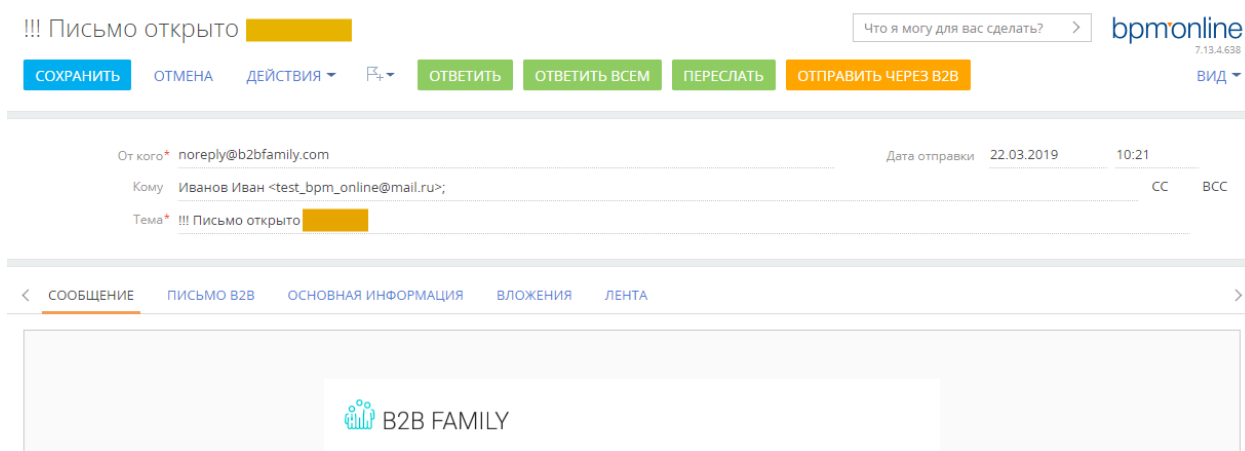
!!! Письмо открыто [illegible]

Что я могу для вас сделать? >

bpm'online
7.13.4.638

СОХРАНИТЬ ОТМЕНА ДЕЙСТВИЯ ОТВЕТИТЬ ОТВЕТИТЬ ВСЕМ ПЕРЕСЛАТЬ ОТПРАВИТЬ ЧЕРЕЗ B2B ВИД

От кого* noreply@b2bfamily.com
Дата отправки 22.03.2019 10:21
Кому Иванов Иван <test_bpm_online@mail.ru>;
CC BCC
Тема* !!! Письмо открыто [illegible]

СООБЩЕНИЕ ПИСЬМО B2B ОСНОВНАЯ ИНФОРМАЦИЯ ВЛОЖЕНИЯ ЛЕНТА

B2B FAMILY